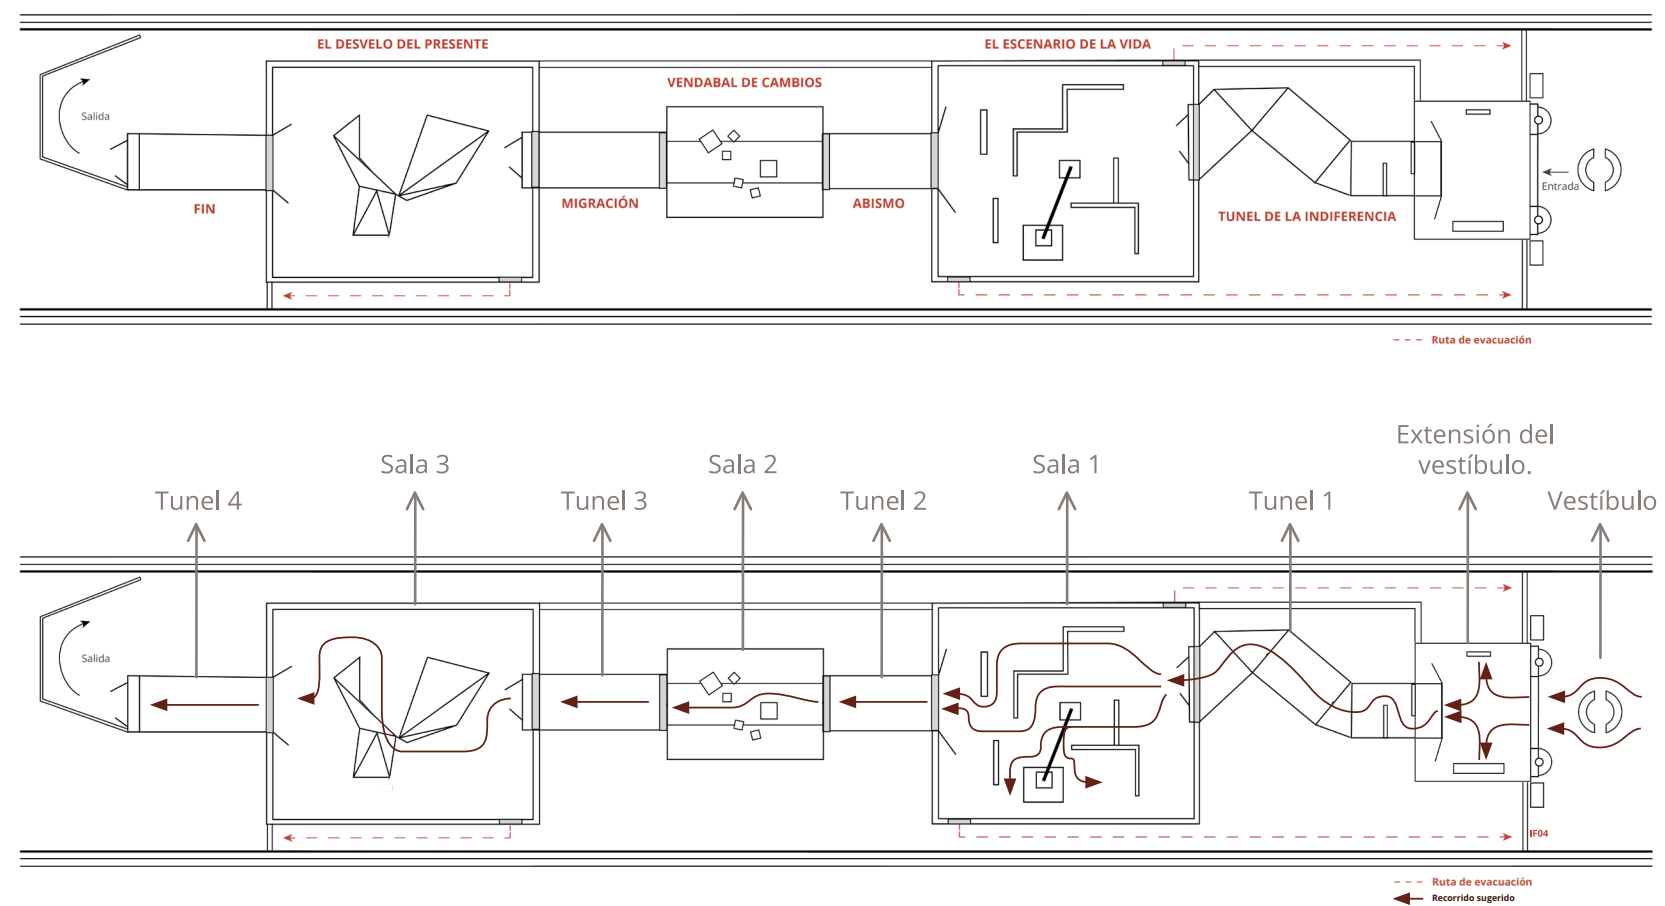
EL DESVELO DEL PRESENTE
EL ESCENARIO DE LA VIDA
VENDABAL DE CAMBIOS
Salida
FIN
MIGRACIÓN
ABISMO
TUNEL DE LA INDIFERENCIA
Entrada
Ruta de evacuación

Extensión del vestíbulo.
Sala 3
Sala 2
Sala 1
Tunel 4
Tunel 3
Tunel 2
Tunel 1
Vestíbulo
Salida
IF04
Ruta de evacuación
Recorrido sugerido